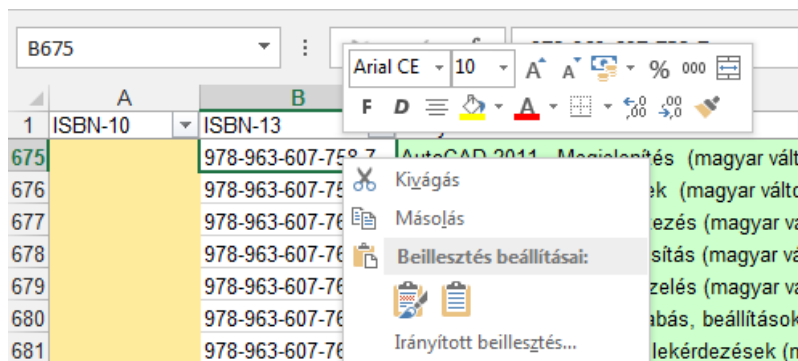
B675

Arial CE 10 % 000

F D A

| | A | B | |
|---|---|---|---|
| 1 | ISBN-10 | ISBN-13 | |
| 675 | | 978-963-607-758-7 | AutoCAD 2011 - Megjelenítés (magyar vált |
| 676 | | 978-963-607-75 | ek (magyar váltc |
| 677 | | 978-963-607-76 | ezés (magyar va |
| 678 | | 978-963-607-76 | sítás (magyar vá |
| 679 | | 978-963-607-76 | ezelés (magyar va |
| 680 | | 978-963-607-76 | abás, beállítások |
| 681 | | 978-963-607-76 | lekérdezések (m |

Kivágás
Másolás
Beillesztés beállításai:
Irányított beillesztés...